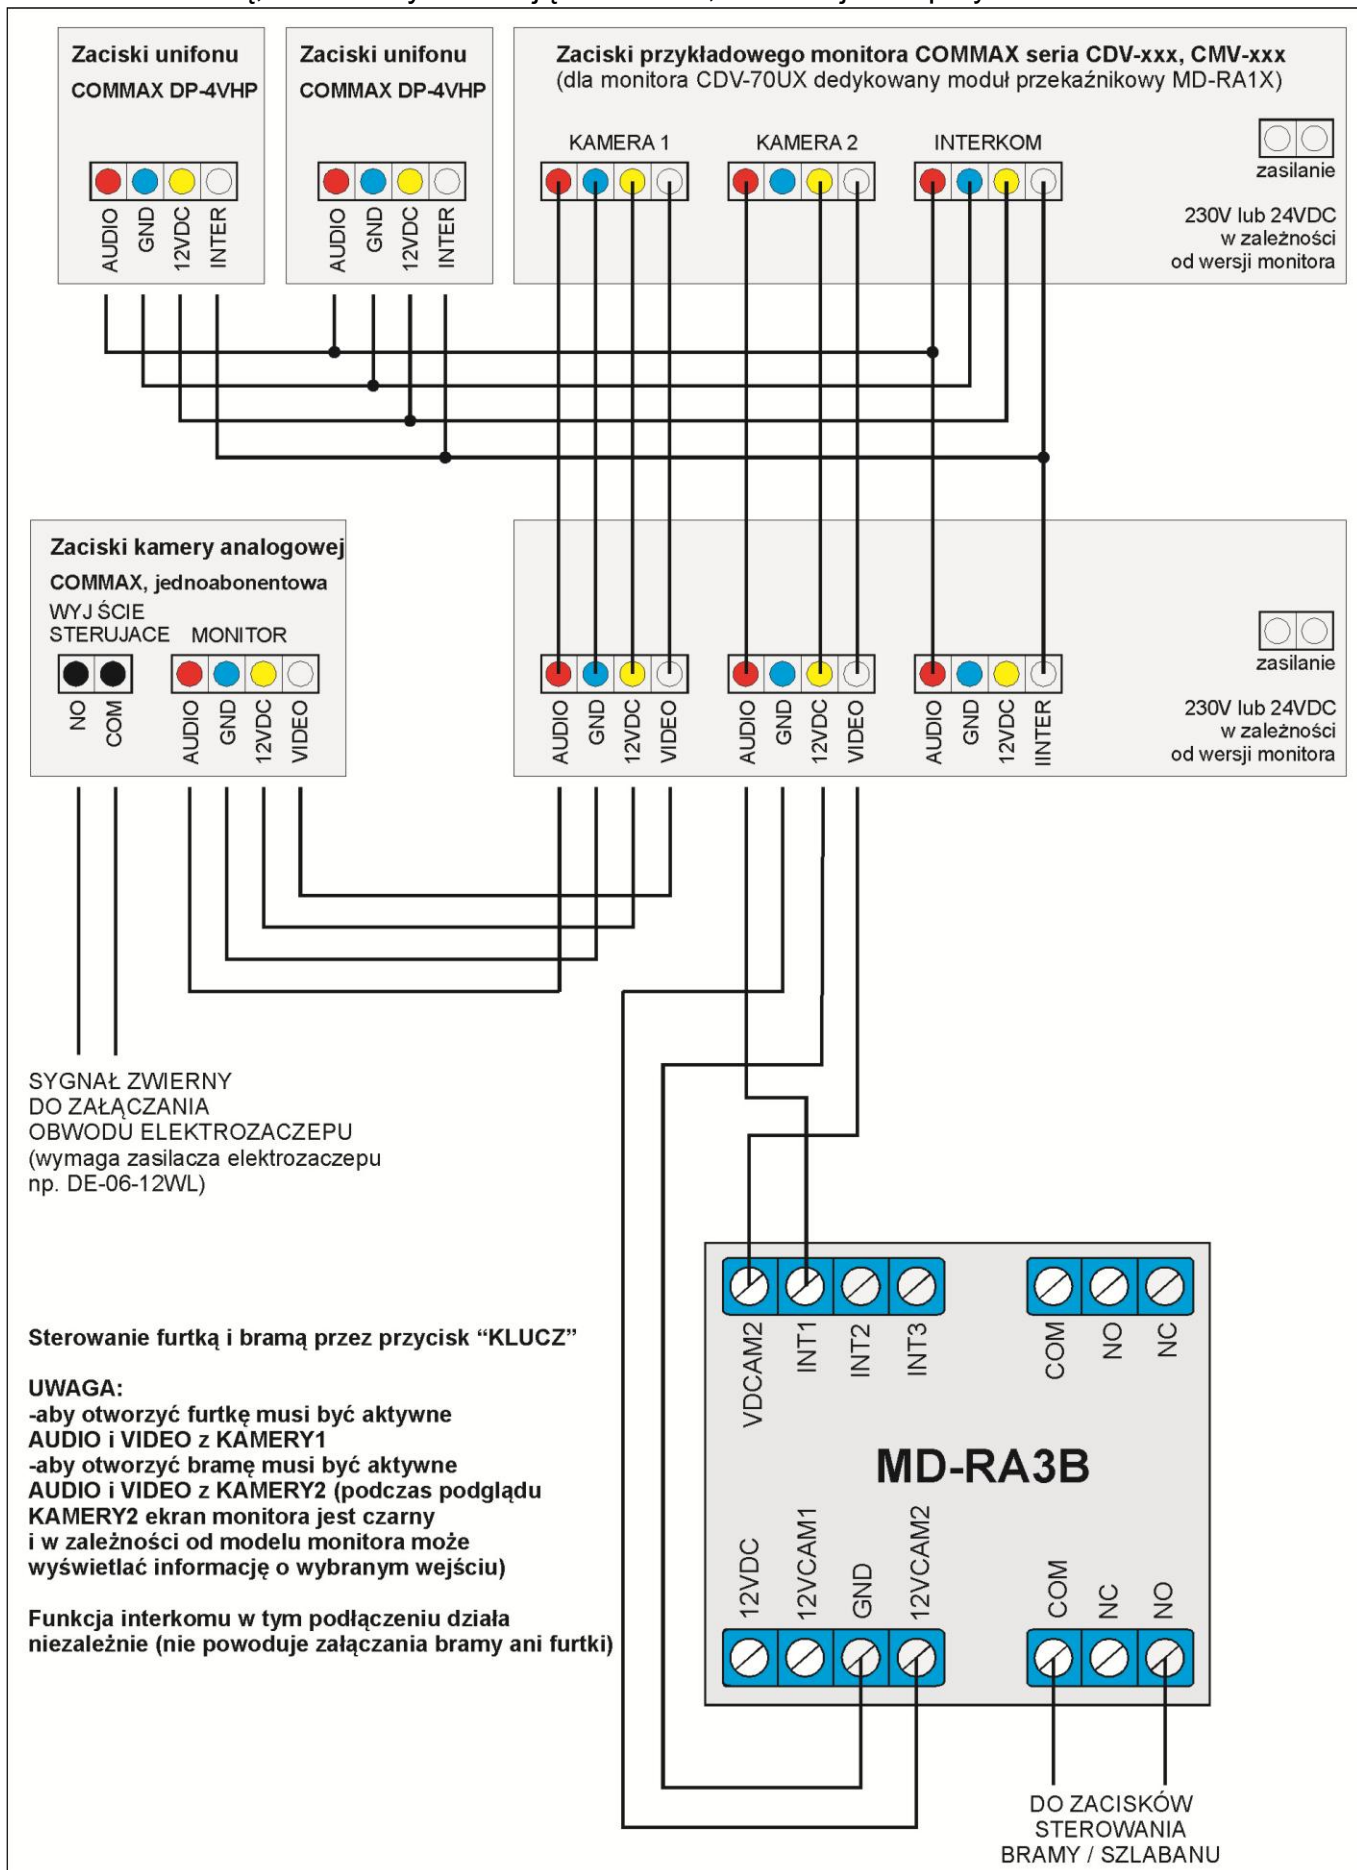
Zaciski unifonu
COMMAX DP-4VHP

AUDIO GND 12VDC INTER

Zaciski unifonu
COMMAX DP-4VHP

AUDIO GND 12VDC INTER

Zaciski przykładowego monitora COMMAX seria CDV-xxx, CMV-xxx
(dla monitora CDV-70UX dedykowany moduł przekaźnikowy MD-RA1X)

KAMERA 1 KAMERA 2 INTERKOM

zasilanie

230V lub 24VDC
w zależności
od wersji monitora

Zaciski kamery analogowej
COMMAX, jednoabonentowa
WYJ ŚCIE
STERUJACE MONITOR

NO COM AUDIO GND 12VDC VIDEO

AUDIO GND 12VDC VIDEO AUDIO GND 12VDC VIDEO AUDIO GND 12VDC IINTER

zasilanie

230V lub 24VDC
w zależności
od wersji monitora

SYGNAŁ ZWIERNY
DO ZAŁĄCZANIA
OBWODU ELEKTROZACZEPU
(wymaga zasilacza elektrozaczepu
np. DE-06-12WL)

VDCAM2 INT1 INT2 INT3 COM NO NC

MD-RA3B

12VDC 12VCAM1 GND 12VCAM2 COM NC NO

Sterowanie furtką i bramą przez przycisk “KLUCZ”

UWAGA:
-aby otworzyć furtkę musi być aktywne AUDIO i VIDEO z KAMERY1
-aby otworzyć bramę musi być aktywne AUDIO i VIDEO z KAMERY2 (podczas podglądu KAMERY2 ekran monitora jest czarny i w zależności od modelu monitora może wyświetlać informację o wybranym wejściu)

Funkcja interkomu w tym podłączeniu działa niezależnie (nie powoduje załączania bramy ani furtki)

DO ZACISKÓW
STEROWANIA
BRAMY / SZLABANU